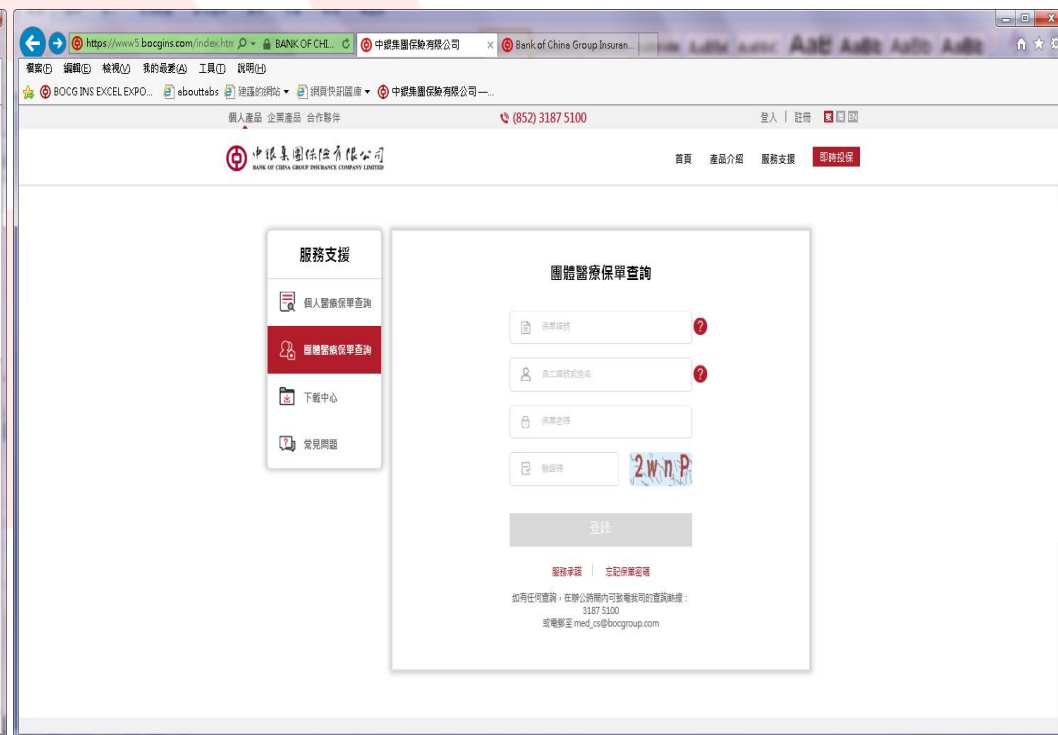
https://www5.bocgins.com/index.htm  BANK OF CHI...  中銀集團保險有限公司  Bank of China Group Insuran...

檔案(F) 編輯(E) 檢視(V) 我的最愛(A) 工具(T) 說明(H)

BOCG INS EXCEL EXPO...  sbouttsbs  建議的網站 ▾  網頁快訊圖庫 ▾  中銀集團保險有限公司—...

個人產品 企業產品 合作夥伴

(852) 3187 5100

登入 | 註冊 繁 簡 EN

中銀集團保險有限公司
BANK OF CHINA GROUP INSURANCE COMPANY LIMITED

首頁 產品介紹 服務支援 即時投保

服務支援

個人醫療保單查詢

團體醫療保單查詢

下載中心

常見問題

團體醫療保單查詢

保單編號

員工編號或姓名

保單密碼

驗證碼

2wnP

登錄

服務條款 | 忘記保單密碼

如有任何查詢，在辦公時間內可致電我司的查詢熱線：3187 5100
或電郵至 med_cs@bocgroup.com